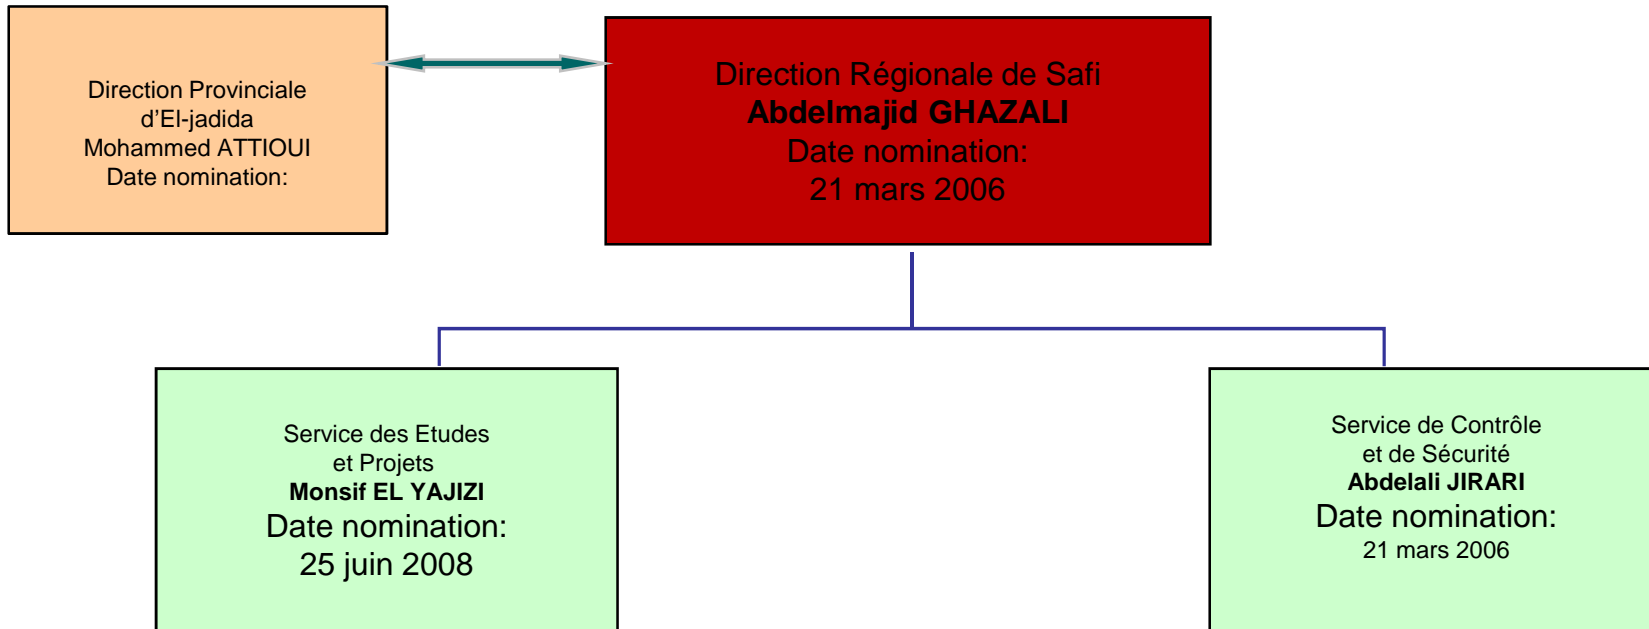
Direction Provinciale
d'El-jadida
Mohammed ATTIOUI
Date nomination:

Direction Régionale de Safi
**Abdelmajid GHAZALI**
Date nomination:
21 mars 2006

Service des Etudes
et Projets
**Monsif EL YAJIZI**
Date nomination:
25 juin 2008

Service de Contrôle
et de Sécurité
**Abdelali JIRARI**
Date nomination:
21 mars 2006